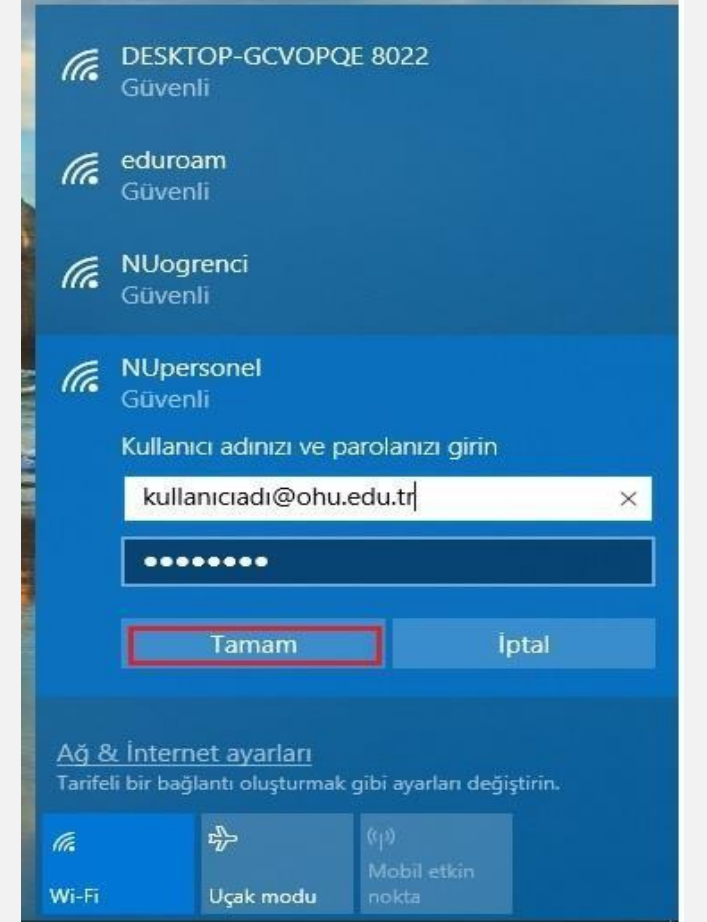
DESKTOP-GCVOPQE 8022
Güvenli

eduroam
Güvenli

NUogrenci
Güvenli

NUpersonel
Güvenli

Kullanıcı adınızı ve parolanızı girin

kullanıcıadı@ohu.edu.tr ×

••••••••

Tamam İptal

Ağ & İnternet ayarları
Tarifeli bir bağlantı oluşturmak gibi ayarları değiştirin.

Wi-Fi

Uçak modu

Mobil etkin nokta